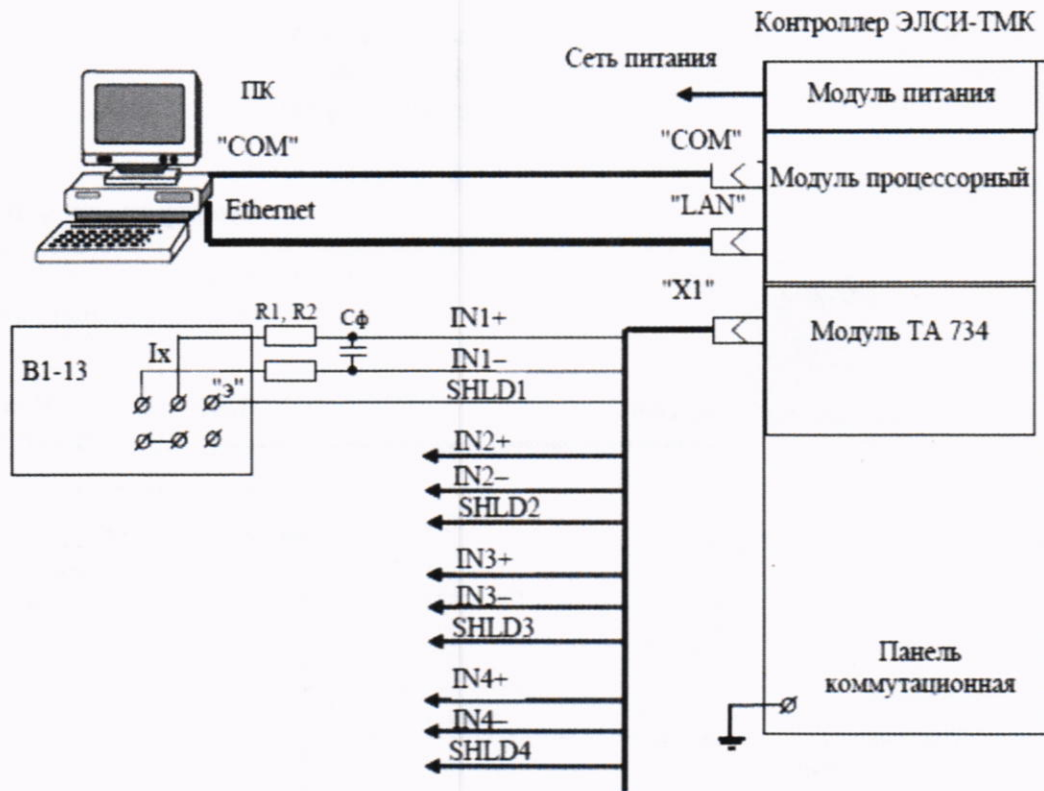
Контроллер ЭЛСИ-ТМК

Сеть питания

Модуль питания

ПК

"COM"

"COM"

Модуль процессорный

Ethernet

"LAN"

"X1"

R1, R2

Сф

IN1+

Модуль ТА 734

Ix

В1-13

IN1–

"э"

SHLD1

IN2+

IN2–

SHLD2

IN3+

IN3–

SHLD3

IN4+

Панель коммутационная

IN4–

SHLD4